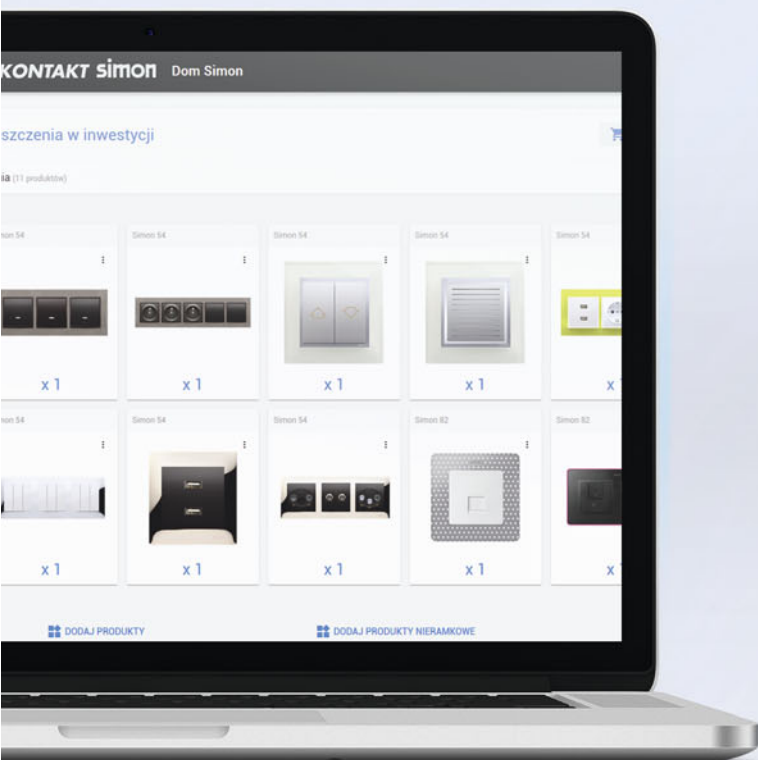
KONTAKT simon Dom Simon

szczenia w inwestycji

ia (11 produktów)

non 54

x 1

Simon 54

x 1

Simon 54

x 1

Simon 54

x 1

Simon 54

x 1

non 54

x 1

Simon 54

x 1

Simon 54

x 1

Simon 82

x 1

Simon 82

x 1

DODAJ PRODUKTY

DODAJ PRODUKTY NIERAMKOWE